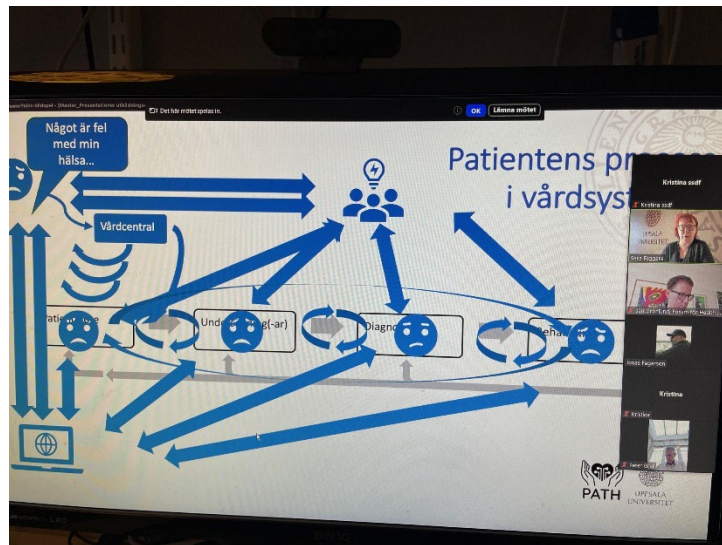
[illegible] - [Master_Presentationer utbildnings]

Det här mötet spelas in.

OK

Lämna mötet

Något är fel med min hälsa...

Vårdcentral

Patientens pr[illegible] i vårdsyst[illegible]

Pati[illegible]

Unde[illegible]g(-ar)

Diagno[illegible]

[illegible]eha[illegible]

Kristina ssdf

Kristina ssdf

UPPSALA UNIVERSITET

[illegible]

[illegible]

Kristina

Kristina

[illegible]

PATH

UPPSALA UNIVERSITET